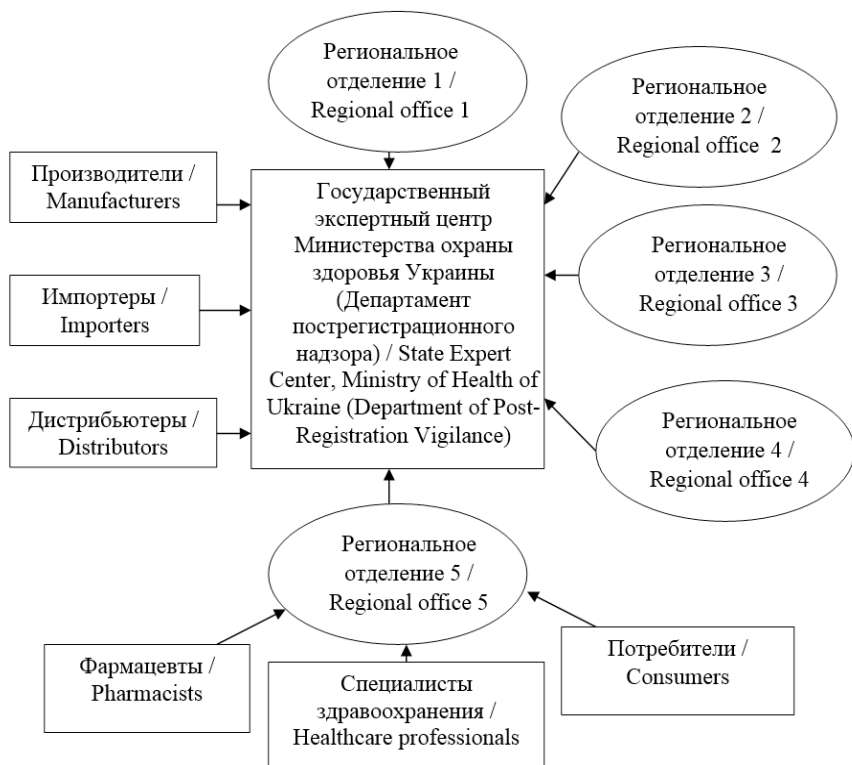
Региональное отделение 1 / Regional office 1

Региональное отделение 2 / Regional office 2

Производители / Manufacturers

Государственный экспертный центр Министерства охраны здоровья Украины (Департамент пострегистрационного надзора) / State Expert Center, Ministry of Health of Ukraine (Department of Post-Registration Vigilance)

Региональное отделение 3 / Regional office 3

Импортеры / Importers

Дистрибьютеры / Distributors

Региональное отделение 4 / Regional office 4

Региональное отделение 5 / Regional office 5

Фармацевты / Pharmacists

Специалисты здравоохранения / Healthcare professionals

Потребители / Consumers